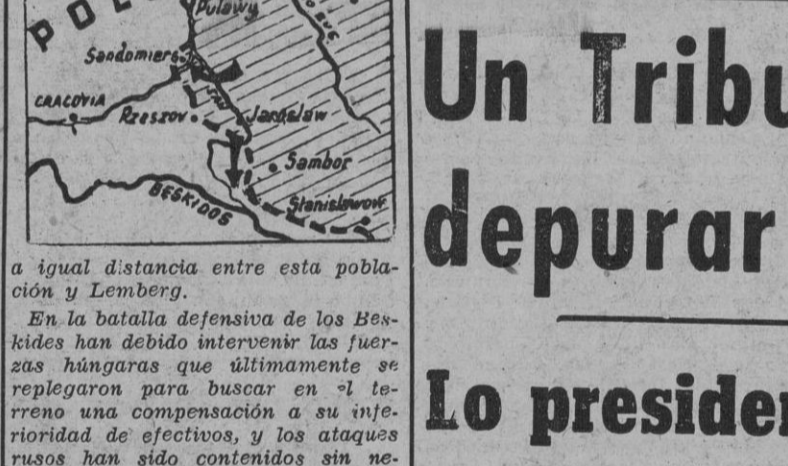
POLO
Pulawy
Sandomiers
CRACOVIA
Rzeszov
Jaroslaw
Sambor
BESKIDOS
Stanislowow

a igual distancia entre esta población y Lemberg.

En la batalla defensiva de los Beskides han debido intervenir las fuerzas húngaras que últimamente se replegaron para buscar en el terreno una compensación a su inferioridad de efectivos, y los ataques rusos han sido contenidos sin ne-

Un Tribu

depurar

Lo presiden